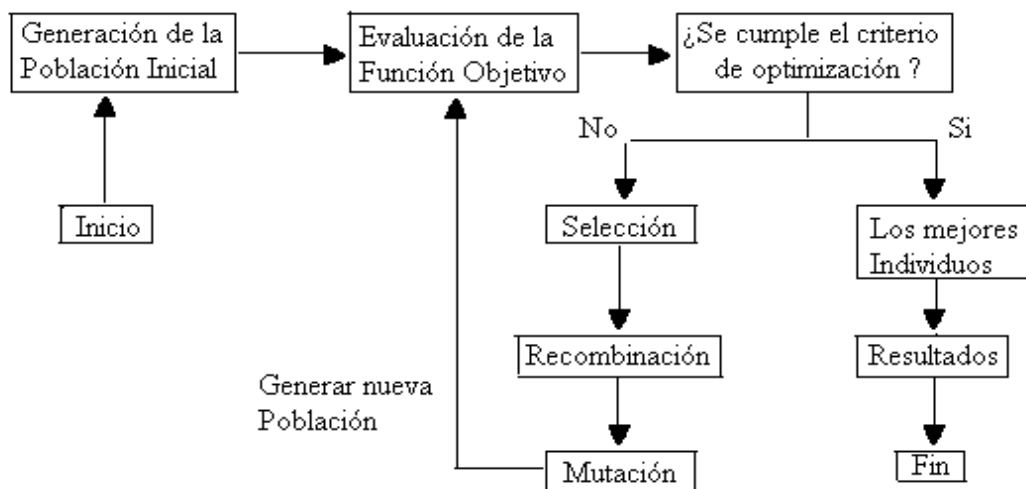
Generación de la Población Inicial

Evaluación de la Función Objetivo

¿Se cumple el criterio de optimización ?

Inicio

No

Si

Selección

Los mejores Individuos

Recombinación

Resultados

Generar nueva Población

Mutación

Fin